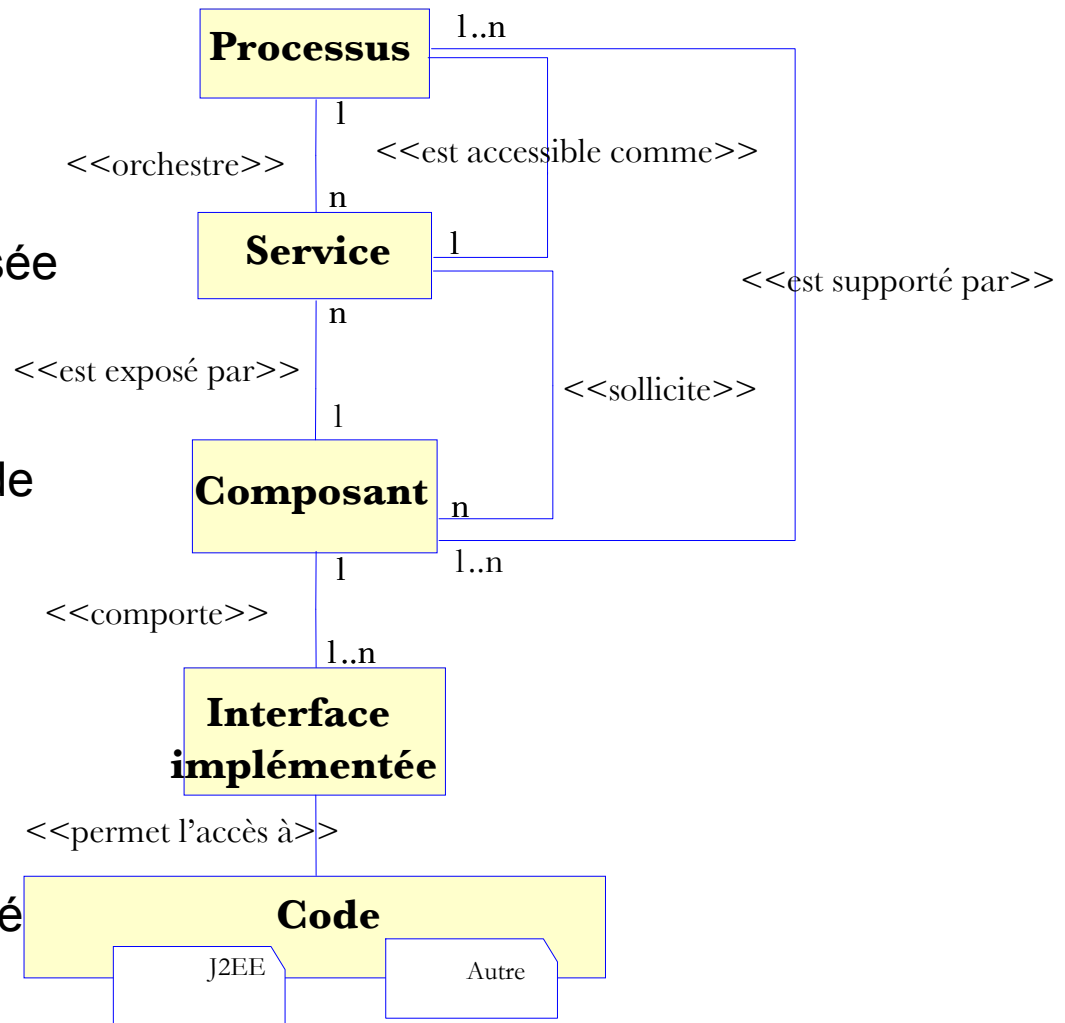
Processus

1..n

1

<<orchestre>>

<<est accessible comme>>

n

Service

1

sée

<<est supporté par>>

n

<<est exposé par>>

<<sollicite>>

1

le

Composant

n

1..n

1

<<comporte>>

1..n

Interface implémentée

<<permet l'accès à>>

é

Code

J2EE

Autre